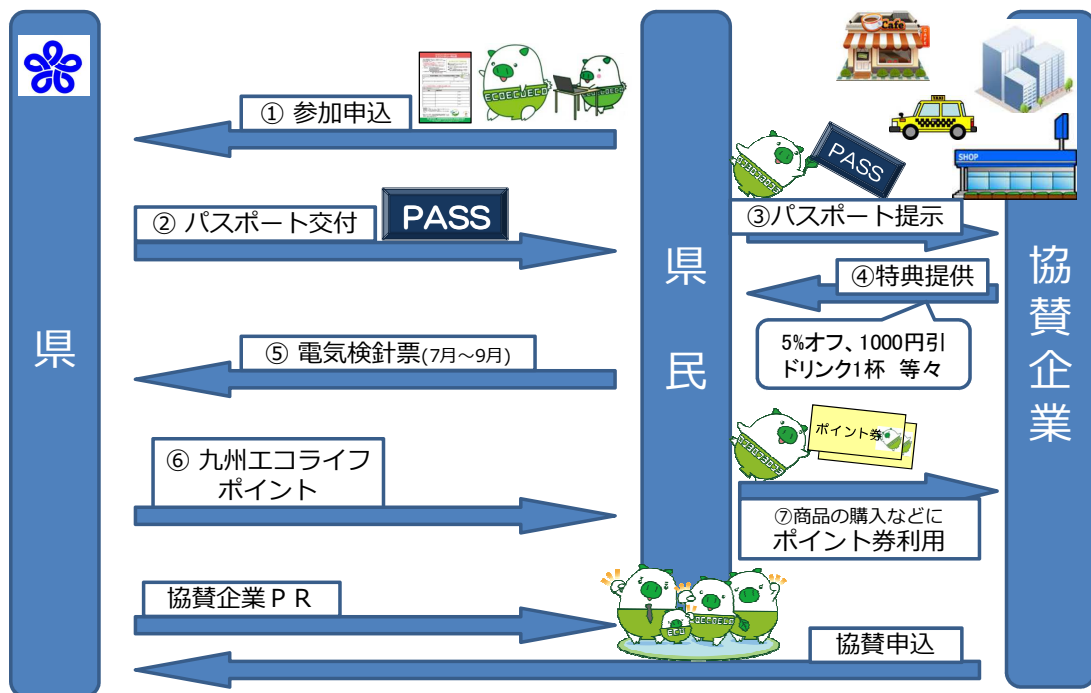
県

① 参加申込

② パスポート交付

PASS

⑤ 電気検針票(7月～9月)

⑥ 九州エコライフポイント

協賛企業ＰＲ

県民

Cafe

PASS

SHOP

③パスポート提示

④特典提供

5%オフ、1000円引
ドリンク1杯　等々

ポイント券

⑦商品の購入などに
ポイント券利用

協賛申込

協賛企業